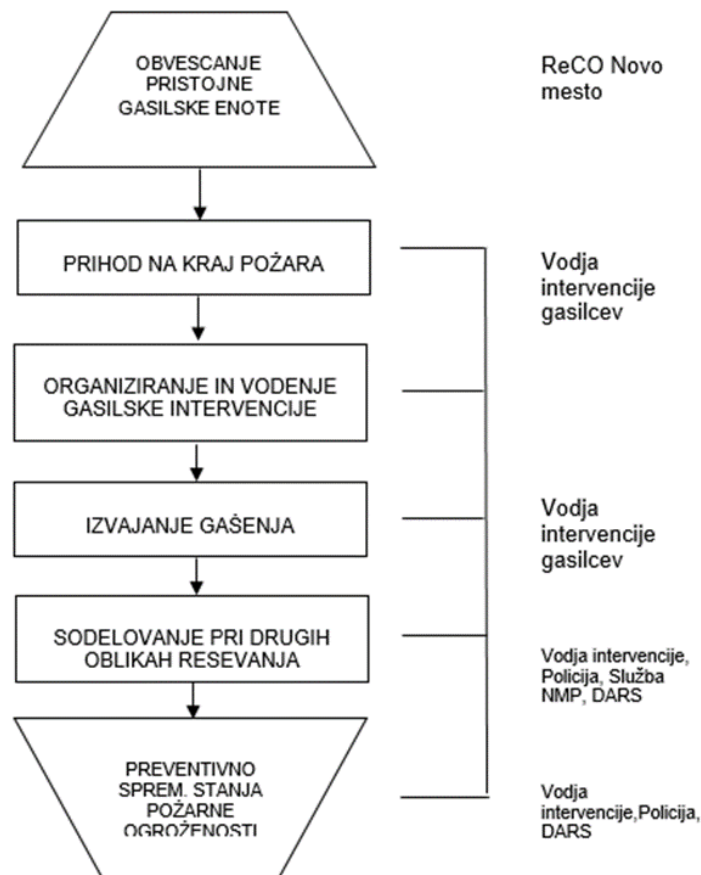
OBVESCANJE PRISTOJNE GASILSKE ENOTE

ReCO Novo mesto

PRIHOD NA KRAJ POŽARA

Vodja intervencije gasilcev

ORGANIZIRANJE IN VODENJE GASILSKE INTERVENCIJE

IZVAJANJE GAŠENJA

Vodja intervencije gasilcev

SODELOVANJE PRI DRUGIH OBLIKAH RESEVANJA

Vodja intervencije, Policija, Služba NMP, DARS

PREVENTIVNO SPREM. STANJA POŽARNE OGROŽENOSTI

Vodja intervencije,Policija, DARS